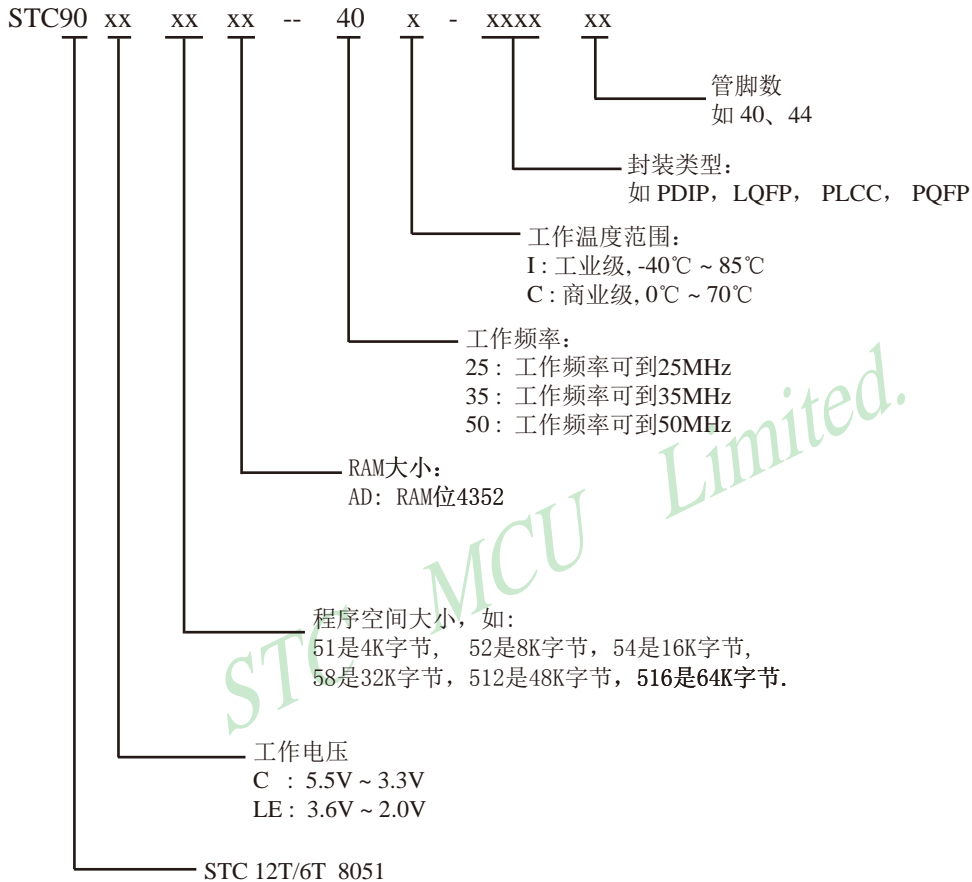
STC90 xx xx xx -- 40 x - xxxx xx

管脚数
如 40、44

封装类型：
如 PDIP，LQFP， PLCC， PQFP

工作温度范围：
I : 工业级, -40℃ ~ 85℃
C : 商业级, 0℃ ~ 70℃

工作频率：
25 : 工作频率可到25MHz
35 : 工作频率可到35MHz
50 : 工作频率可到50MHz

RAM大小：
AD: RAM位4352

程序空间大小，如：
51是4K字节， 52是8K字节，54是16K字节，
58是32K字节，512是48K字节，516是64K字节.

工作电压
C : 5.5V ~ 3.3V
LE : 3.6V ~ 2.0V

STC 12T/6T 8051

STC MCU Limited.